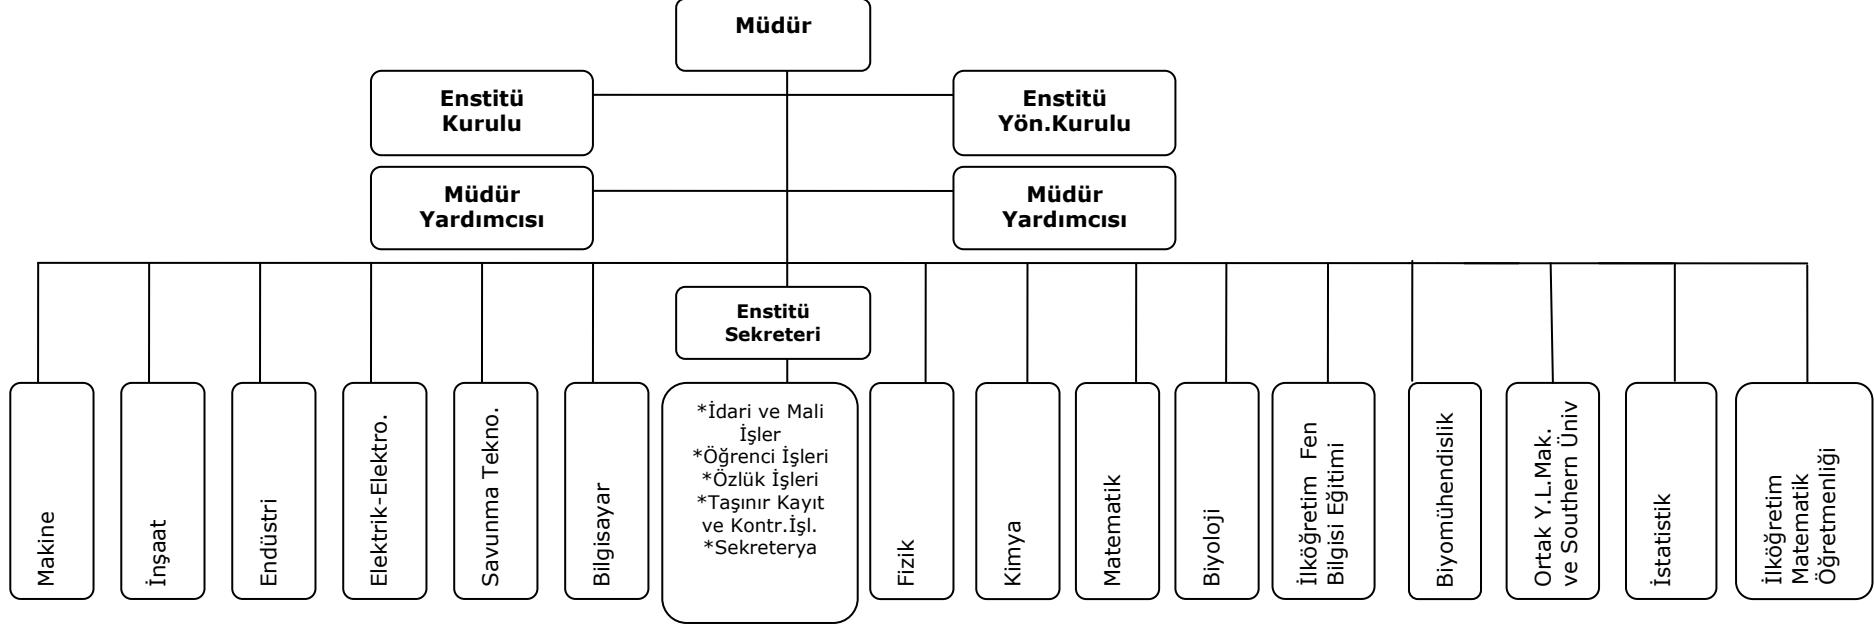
Müdür

Enstitü Kurulu

Enstitü Yön.Kurulu

Müdür Yardımcısı

Müdür Yardımcısı

Enstitü Sekreteri

Makine

İnşaat

Endüstri

Elektrik-Elektro.

Savunma Tekno.

Bilgisayar

*İdari ve Mali İşler
*Öğrenci İşleri
*Özlük İşleri
*Taşınır Kayıt ve Kontr.İşl.
*Sekreterya

Fizik

Kimya

Matematik

Biyoloji

İlköğretim Fen Bilgisi Eğitimi

Biyomühendislik

Ortak Y.L.Mak. ve Southern Üniv

İstatistik

İlköğretim Matematik Öğretmenliği